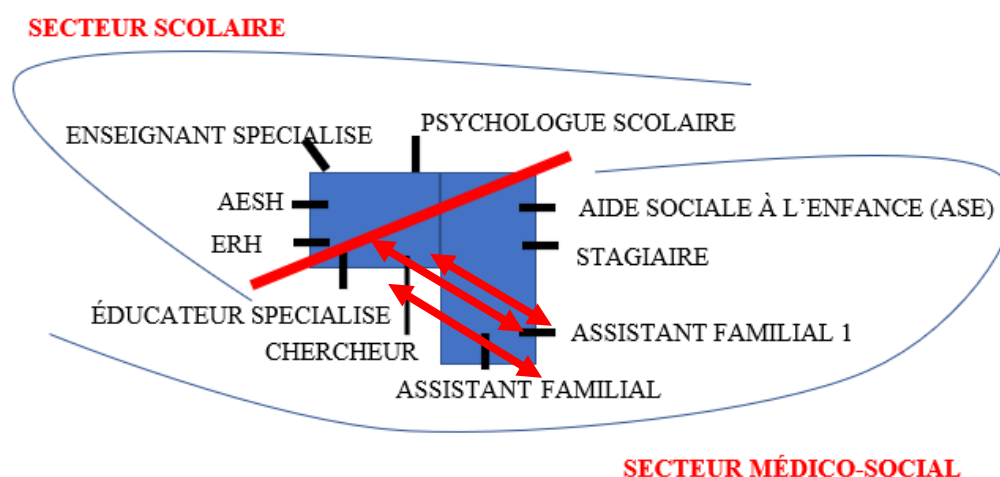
SECTEUR SCOLAIRE

ENSEIGNANT SPECIALISE

PSYCHOLOGUE SCOLAIRE

AESH

ERH

AIDE SOCIALE À L'ENFANCE (ASE)

STAGIAIRE

ÉDUCATEUR SPECIALISE

ASSISTANT FAMILIAL 1

CHERCHEUR

ASSISTANT FAMILIAL

SECTEUR MÉDICO-SOCIAL